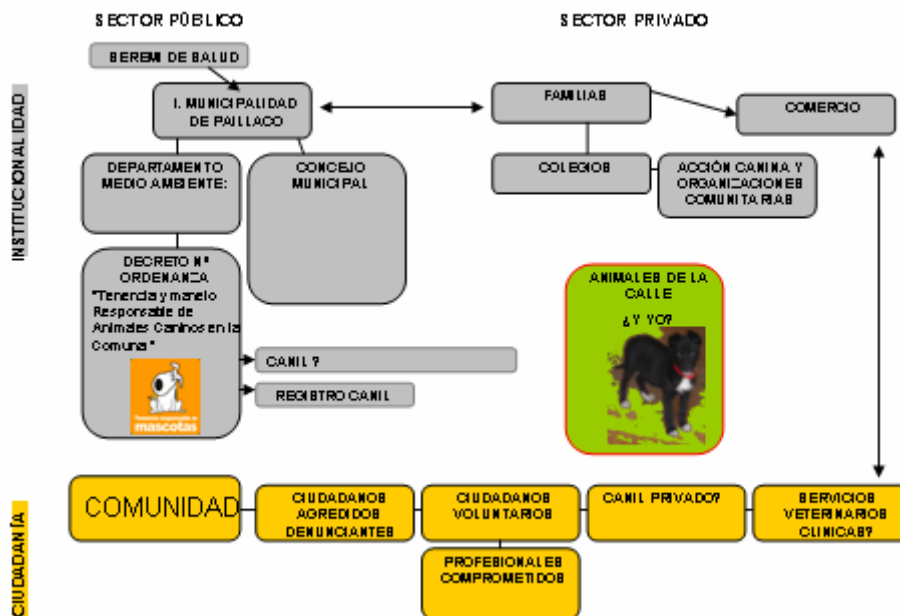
SECTOR PÚBLICO

SECTOR PRIVADO

INSTITUCIONALIDAD

SEREMI DE SALUD

I. MUNICIPALIDAD DE PAILLACO

FAMILIAS

COMERCIO

DEPARTAMENTO MEDIO AMBIENTE:

CONCEJO MUNICIPAL

COLEGIOS

ACCIÓN CANINA Y ORGANIZACIONES COMUNITARIAS

DECRETO Nº ORDENANZA "Tenencia y manejo Responsable de Animales Caninos en la Comuna"

mascotas

CANIL ?

REGISTRO CANIL

ANIMALES DE LA CALLE

¿Y YO?

CIUDADANÍA

COMUNIDAD

CIUDADANOS AGREDIDOS DENUNCIANTES

CIUDADANOS VOLUNTARIOS

CANIL PRIVADO?

SERVICIOS VETERINARIOS CLINICAS?

PROFESIONALES COMPROMETIDOS